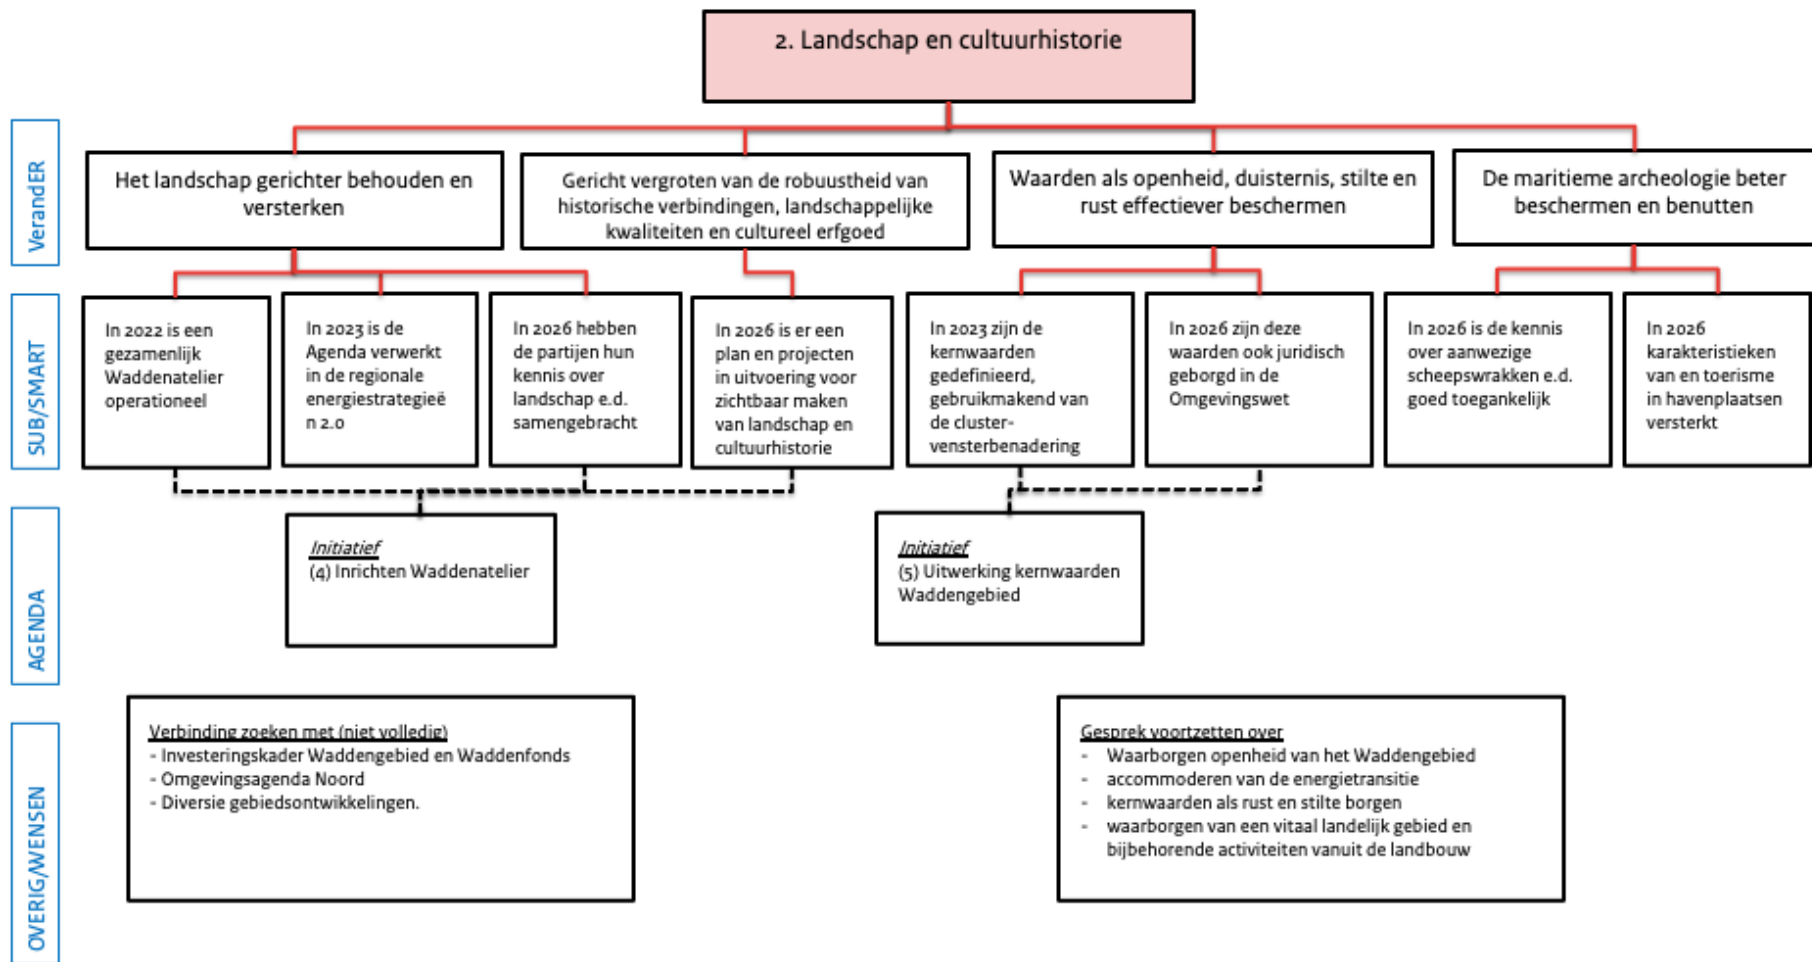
2. Landschap en cultuurhistorie

VerandER

Het landschap gerichter behouden en versterken

Gericht vergroten van de robuustheid van historische verbindingen, landschappelijke kwaliteiten en cultureel erfgoed

Waarden als openheid, duisternis, stilte en rust effectiever beschermen

De maritieme archeologie beter beschermen en benutten

SUB/SMART

In 2022 is een gezamenlijk Waddenatelier operationeel

In 2023 is de Agenda verwerkt in de regionale energiestrategieën 2.0

In 2026 hebben de partijen hun kennis over landschap e.d. samengebracht

In 2026 is er een plan en projecten in uitvoering voor zichtbaar maken van landschap en cultuurhistorie

In 2023 zijn de kernwaarden gedefinieerd, gebruikmakend van de cluster-vensterbenadering

In 2026 zijn deze waarden ook juridisch geborgd in de Omgevingswet

In 2026 is de kennis over aanwezige scheepswrakken e.d. goed toegankelijk

In 2026 karakteristieken van en toerisme in havenplaatsen versterkt

AGENDA

Initiatief
(4) Inrichten Waddenatelier

Initiatief
(5) Uitwerking kernwaarden Waddengebied

OVERIG/WENSEN

Verbinding zoeken met (niet volledig)
- Investeringskader Waddengebied en Waddenfonds
- Omgevingsagenda Noord
- Diversie gebiedsontwikkelingen.

Gesprek voortzetten over
- Waarborgen openheid van het Waddengebied
- accommoderen van de energietransitie
- kernwaarden als rust en stilte borgen
- waarborgen van een vitaal landelijk gebied en bijbehorende activiteiten vanuit de landbouw